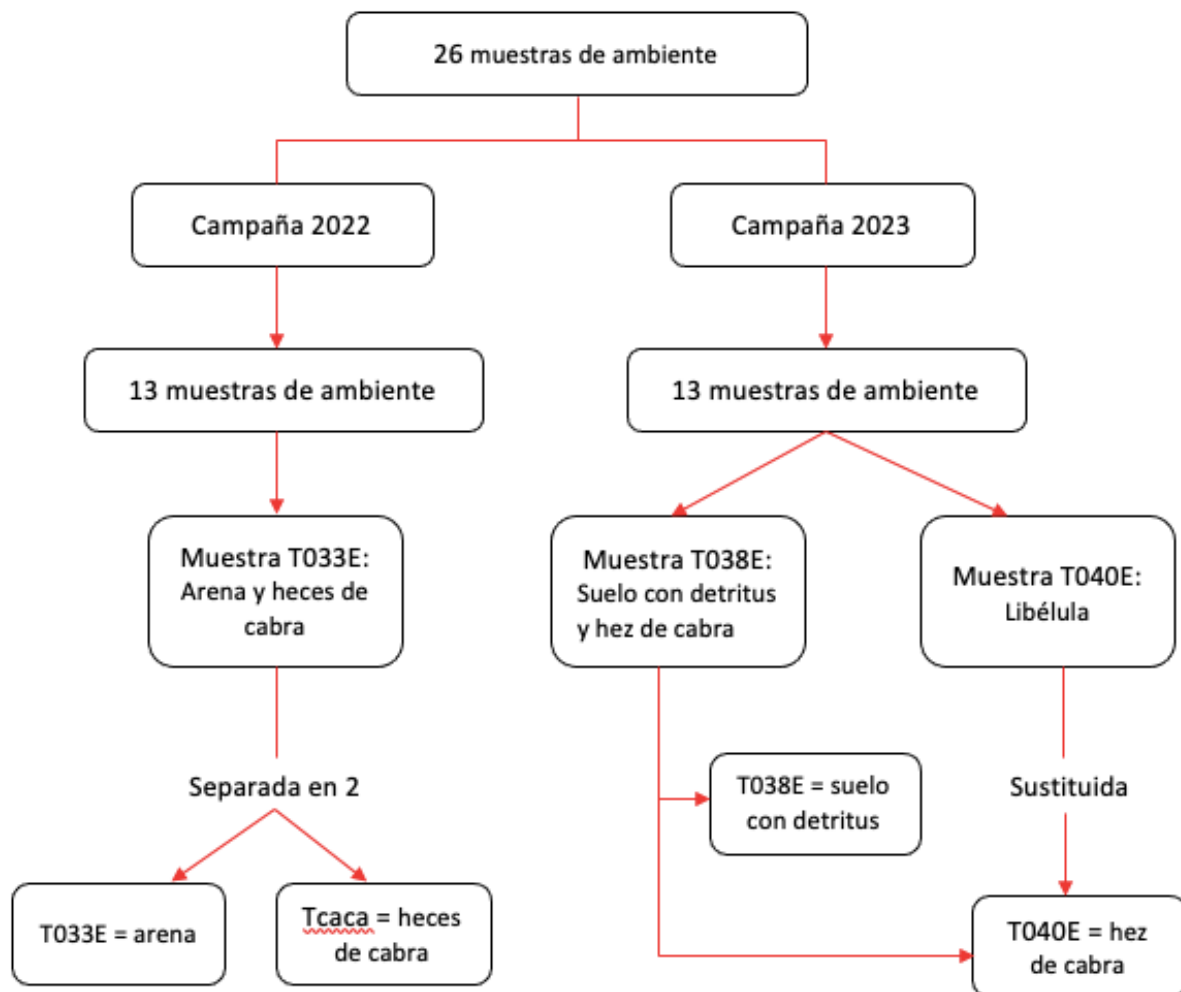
26 muestras de ambiente

Campaña 2022

Campaña 2023

13 muestras de ambiente

13 muestras de ambiente

Muestra T033E: Arena y heces de cabra

Muestra T038E: Suelo con detritus y hez de cabra

Muestra T040E: Libélula

Separada en 2

T038E = suelo con detritus

Sustituida

T033E = arena

Tcaca = heces de cabra

T040E = hez de cabra